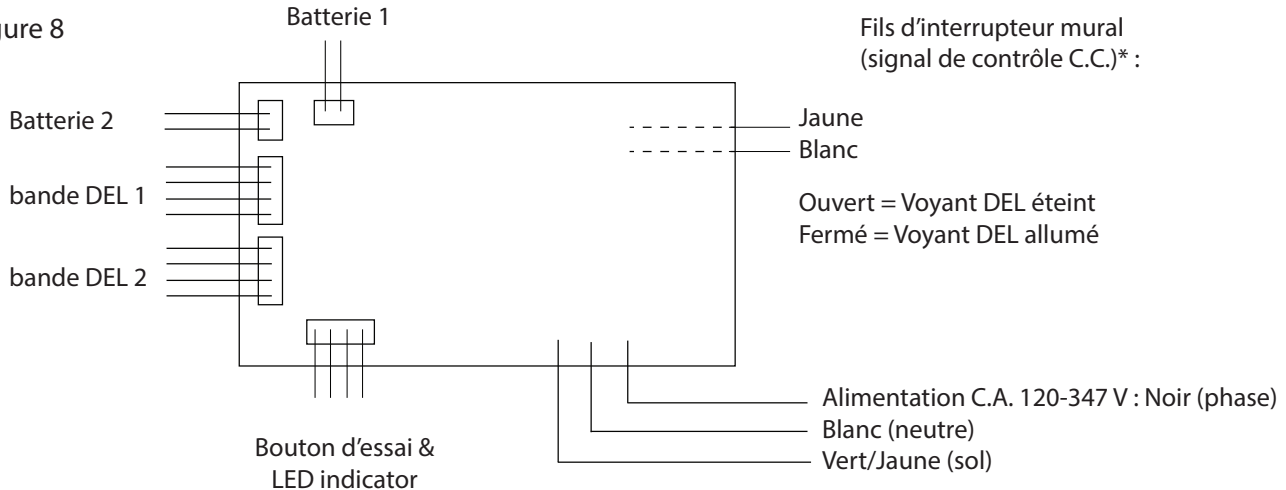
ure 8

Batterie 1

Fils d'interrupteur mural (signal de contrôle C.C.)* :

Batterie 2

Jaune

Blanc

bande DEL 1

Ouvert = Voyant DEL éteint
Fermé = Voyant DEL allumé

bande DEL 2

Alimentation C.A. 120-347 V : Noir (phase)

Blanc (neutre)

Bouton d'essai & LED indicator

Vert/Jaune (sol)